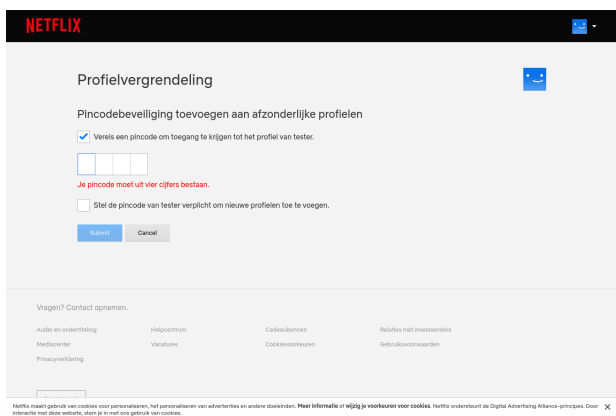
NETFLIX

Profielvergrendeling

Pincodebeveiliging toevoegen aan afzonderlijke profielen

Vereis een pincode om toegang te krijgen tot het profiel van tester.

Je pincode moet uit vier cijfers bestaan.

Stel de pincode van tester verplicht om nieuwe profielen toe te voegen.

Submit Cancel

Vragen? Contact opnemen.

Audio en ondertiteling
Mediacenter
Privacyverklaring

Helpcentrum
Vacatures

Cadeaubonnen
Cookievoorkeuren

Relaties met investeerders
Gebruiksvoorwaarden

Netflix maakt gebruik van cookies voor personaliseren, het personaliseren van advertenties en andere doeleinden. Meer informatie of wijzig je voorkeuren voor cookies. Netflix ondersteunt de Digital Advertising Alliance-principes. Door interactie met deze website, stem je in met ons gebruik van cookies.

X